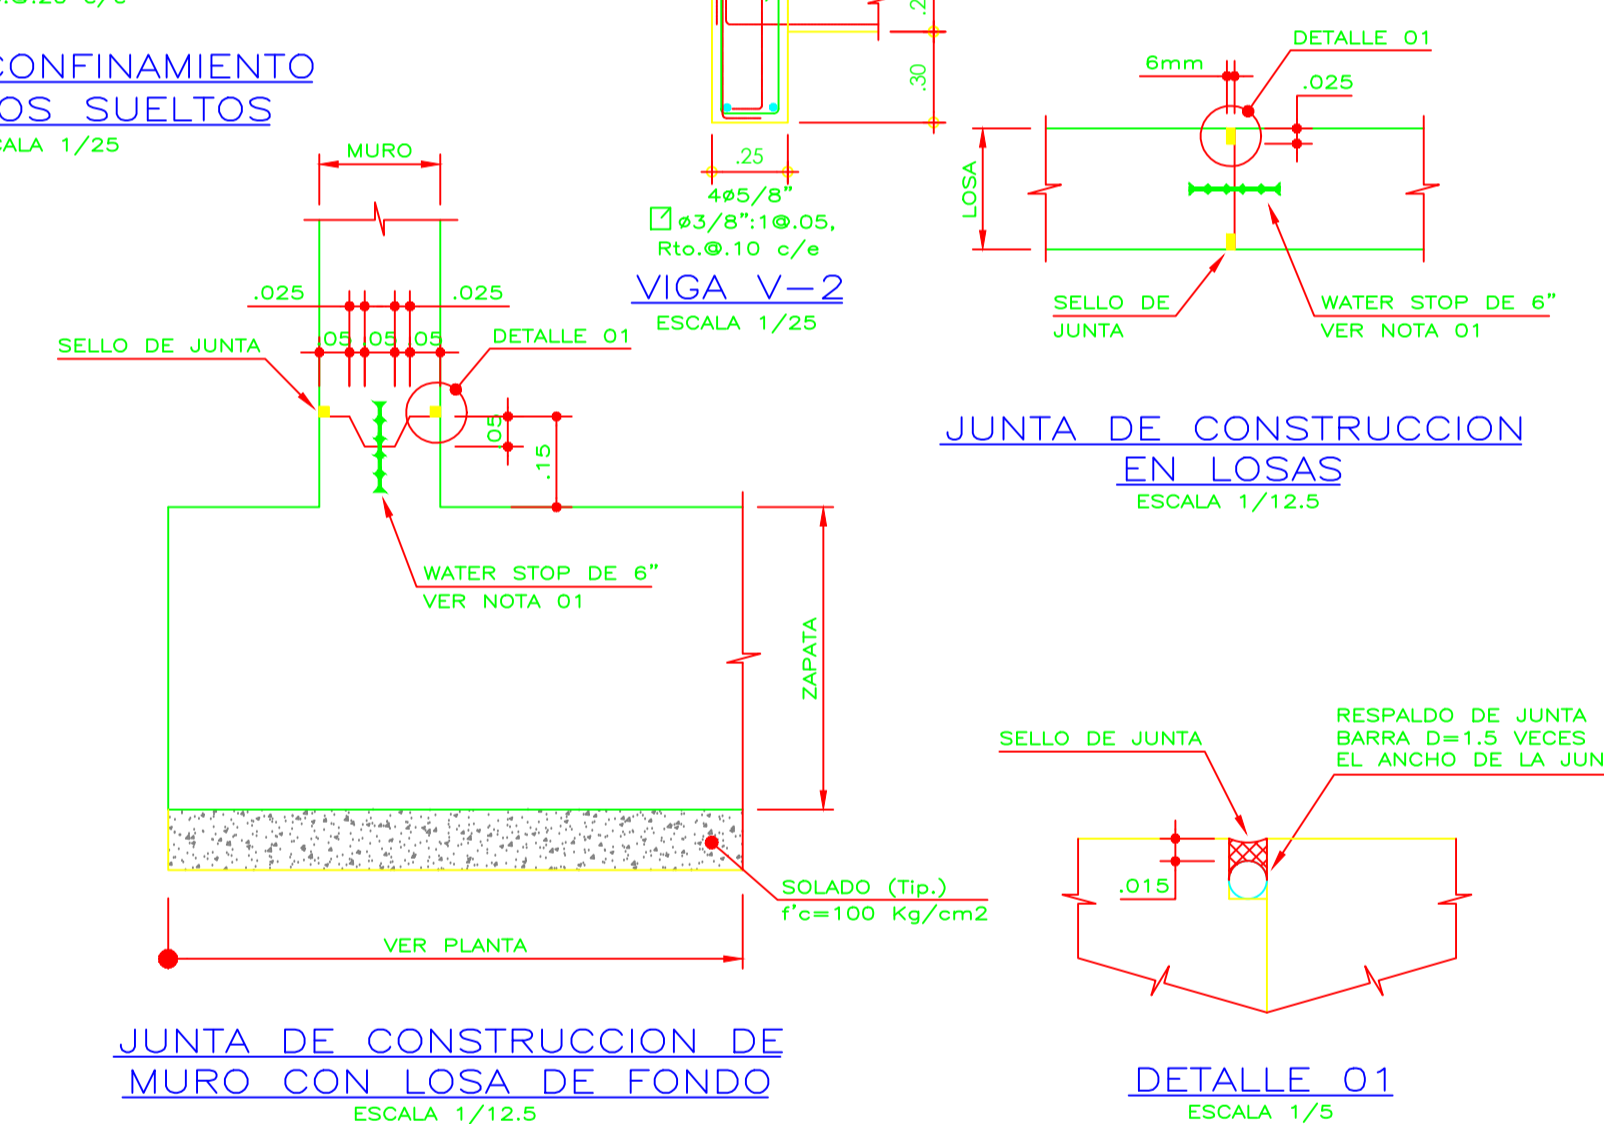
CONFINAMIENTO
OS SUELTOS
ALA 1/25

MURO
.025
.025
.05 .05 .05
SELLO DE JUNTA
DETALLE 01
.05
.15
WATER STOP DE 6"
VER NOTA 01
ZAPATA
SOLADO (Tip.)
f'c=100 Kg/cm2
VER PLANTA

JUNTA DE CONSTRUCCION DE
MURO CON LOSA DE FONDO
ESCALA 1/12.5

.2
.30
.25
4ø5/8"
ø3/8":1@.05,
Rto.@.10 c/e
VIGA V-2
ESCALA 1/25

DETALLE 01
6mm
.025
LOSA
SELLO DE
JUNTA
WATER STOP DE 6"
VER NOTA 01

JUNTA DE CONSTRUCCION
EN LOSAS
ESCALA 1/12.5

SELLO DE JUNTA
RESPALDO DE JUNTA
BARRA D=1.5 VECES
EL ANCHO DE LA JUN
.015

DETALLE 01
ESCALA 1/5